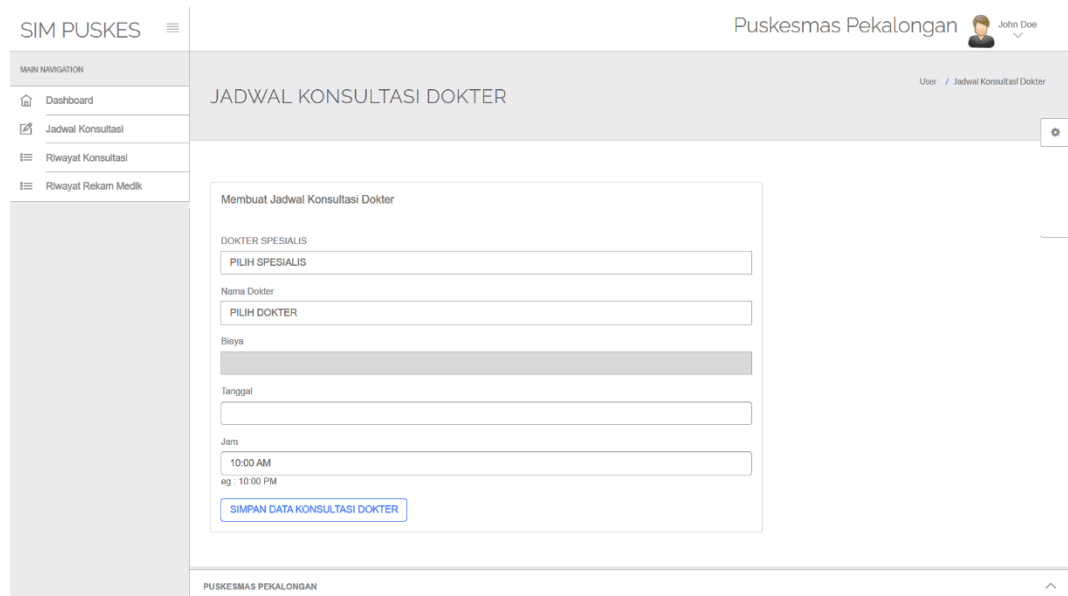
SIM PUSKES

Puskesmas Pekalongan John Doe

MAIN NAVIGATION

Dashboard

Jadwal Konsultasi

Riwayat Konsultasi

Riwayat Rekam Medik

JADWAL KONSULTASI DOKTER

User / Jadwal Konsultasi Dokter

Membuat Jadwal Konsultasi Dokter

DOKTER SPESIALIS

PILIH SPESIALIS

Nama Dokter

PILIH DOKTER

Biaya

Tanggal

Jam

10:00 AM

eg : 10:00 PM

SIMPAN DATA KONSULTASI DOKTER

PUSKESMAS PEKALONGAN